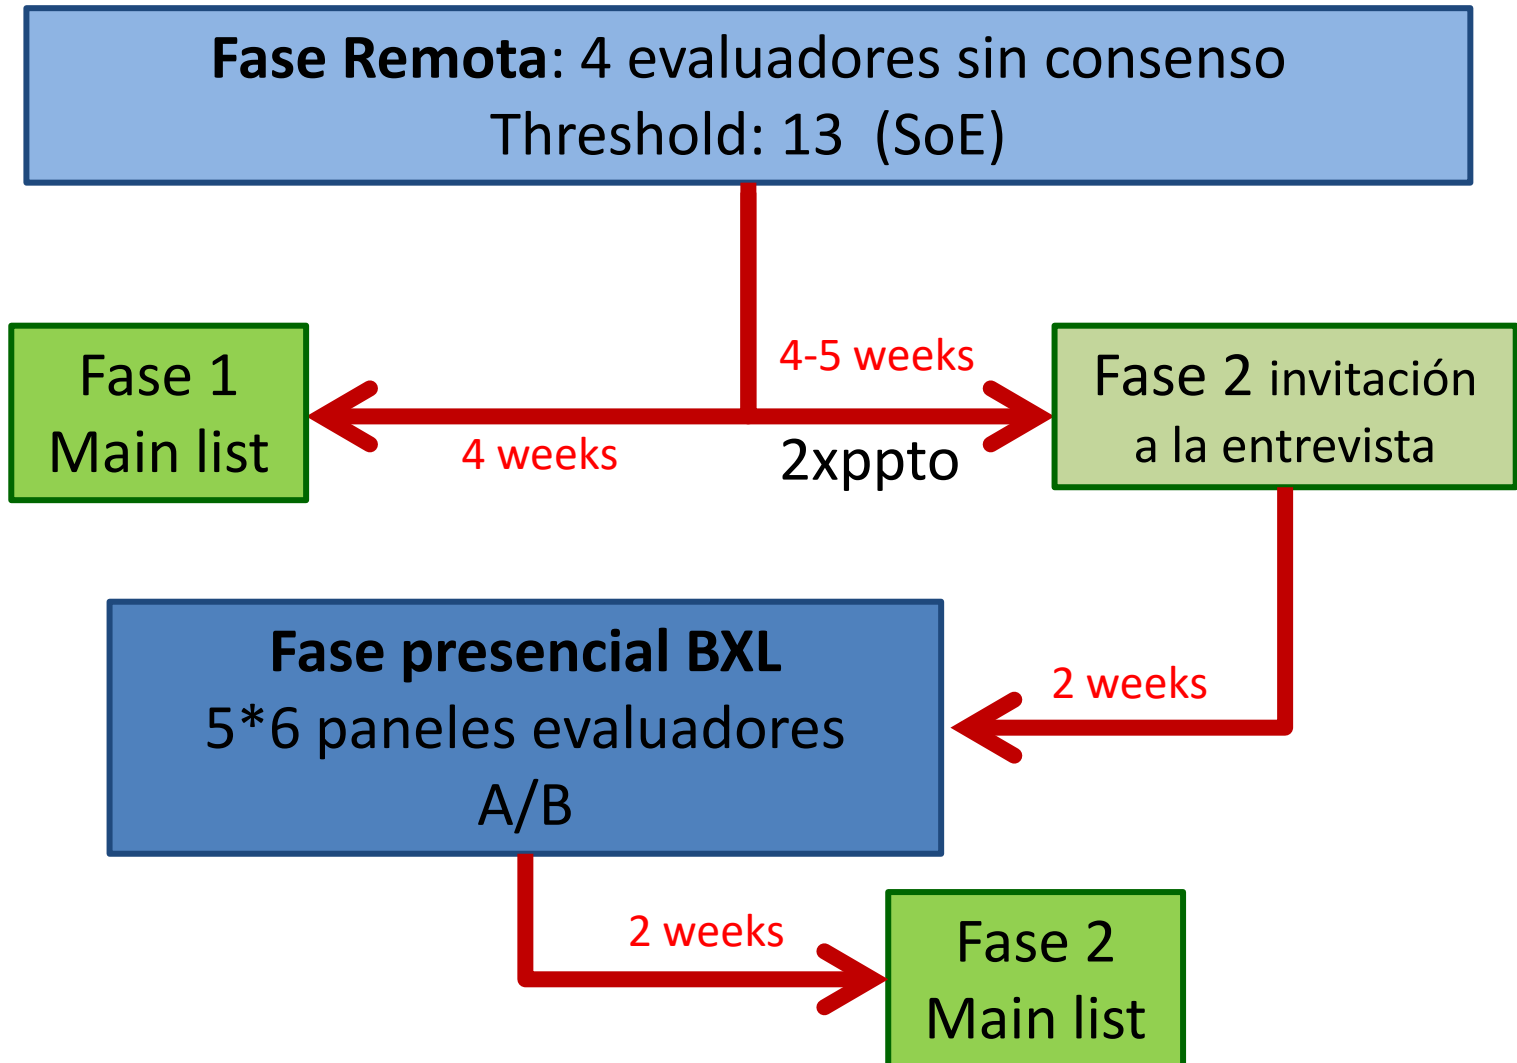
**Fase Remota**: 4 evaluadores sin consenso
Threshold: 13 (SoE)

Fase 1
Main list

4 weeks

4-5 weeks

2xppto

Fase 2 invitación a la entrevista

2 weeks

**Fase presencial BXL**
5*6 paneles evaluadores
A/B

2 weeks

Fase 2
Main list